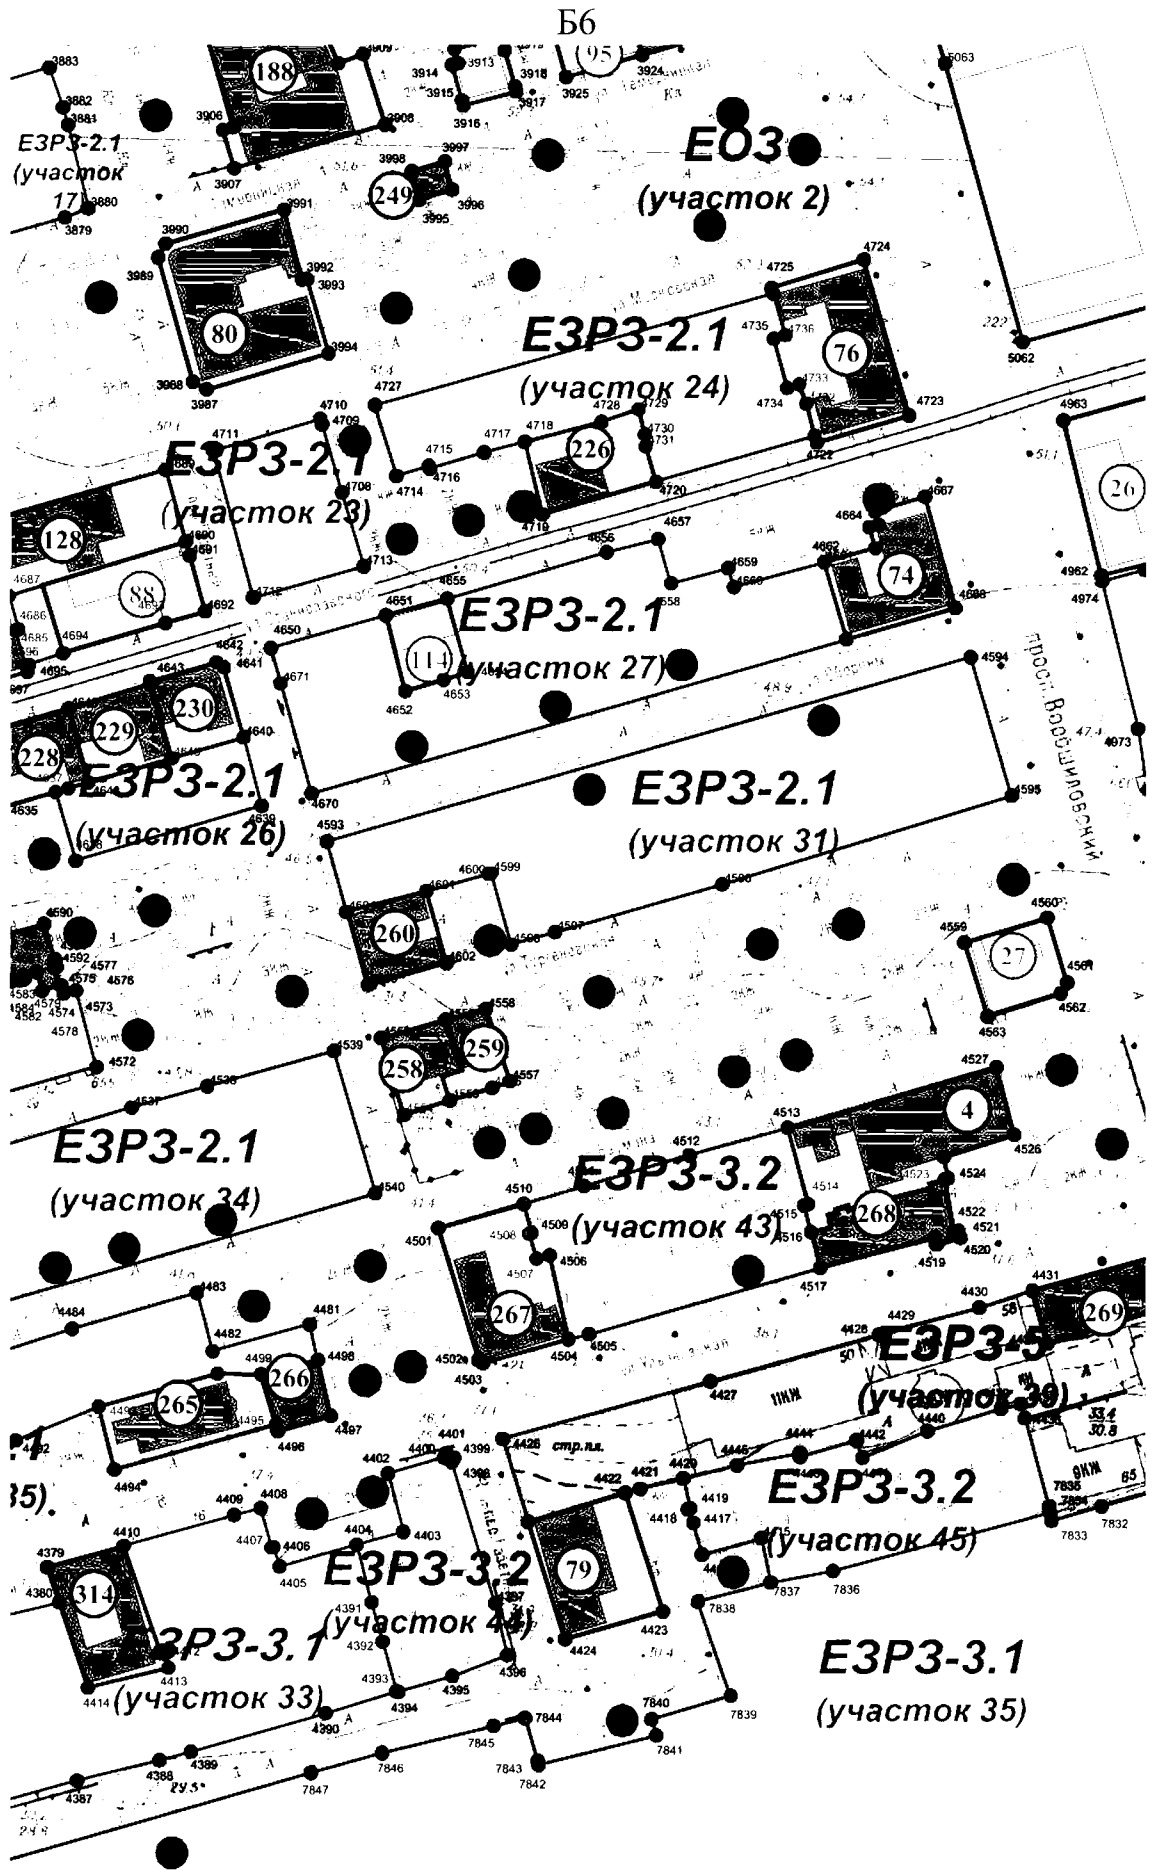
Б6

ЕОЗ
(участок 2)

ЕЗРЗ-2.1
(участок 17)

ЕЗРЗ-2.1
(участок 24)

ЕЗРЗ-2.1
(участок 23)

ЕЗРЗ-2.1
(участок 27)

ЕЗРЗ-2.1
(участок 26)

ЕЗРЗ-2.1
(участок 31)

ЕЗРЗ-2.1
(участок 34)

ЕЗРЗ-3.2
(участок 43)

ЕЗРЗ-5
(участок 30)

ЕЗРЗ-3.2
(участок 45)

ЕЗРЗ-3.2
(участок 44)

ЕЗРЗ-3.1
(участок 33)

ЕЗРЗ-3.1
(участок 35)

188
95
249
80
76
226
128
88
74
26
114
229
230
228
260
27
258
259
4
268
267
269
266
265
314
79

3883
3882
3881
3880
3879
3906
3907
3908
3909
3914
3913
3915
3916
3917
3918
3924
3925
3998
3997
3996
3995
3990
3991
3989
3992
3993
3994
3988
3987
5063
5062
4724
4725
4735
4736
4733
4734
4723
4722
4727
4728
4729
4730
4731
4718
4717
4715
4716
4714
4720
4719
4710
4709
4711
4708
4713
4712
4963
4962
4974
4973
4667
4664
4662
4668
4657
4656
4659
4660
4658
4655
4651
4652
4653
4650
4671
4670
4594
4595
4593
4690
4691
4692
4694
4687
4686
4685
4696
4695
4642
4643
4641
4640
4639
4635
4638
4601
4600
4599
4602
4598
4597
4596
4560
4559
4561
4562
4563
4590
4592
4577
4576
4575
4574
4573
4578
4572
4583
4582
4584
4539
4538
4537
4540
4558
4557
4555
4527
4513
4526
4524
4523
4514
4515
4516
4522
4521
4520
4519
4517
4512
4510
4509
4508
4507
4506
4501
4502
4503
4504
4505
4431
4430
4429
4428
4427
4426
4445
4444
4442
4440
4483
4484
4482
4481
4499
4498
4497
4496
4495
4494
4402
4401
4400
4399
4398
4422
4421
4420
4419
4418
4417
4409
4408
4407
4406
4405
4404
4403
4410
4379
4380
4391
4392
4393
4394
4395
4396
4413
4414
4390
4389
4388
4387
4423
4424
7835
7834
7833
7832
7837
7836
7838
7839
7840
7841
7844
7845
7843
7842
7846
7847

просп. Ворошиловский
стр.пл.
11КЖ
9КЖ
58
50
65
33.4
30.8